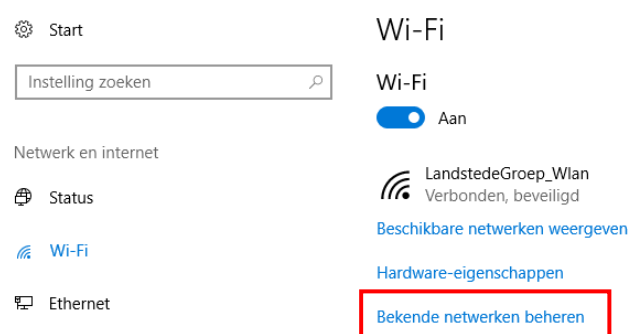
Start

Instelling zoeken

Netwerk en internet

Status

Wi-Fi

Ethernet

Wi-Fi

Wi-Fi

Aan

LandstedeGroep_Wlan
Verbonden, beveiligd

Beschikbare netwerken weergeven

Hardware-eigenschappen

Bekende netwerken beheren